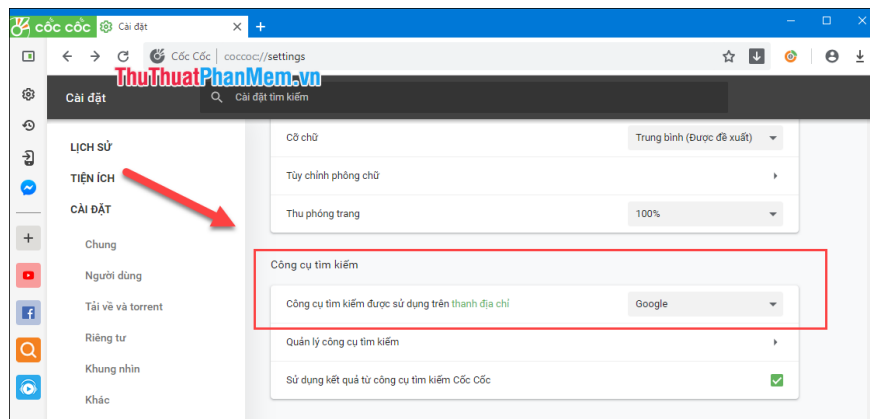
cốc cốc

Cài đặt

Cốc Cốc | coccoc://settings

ThuThuatPhanMem.vn

Cài đặt

Cài đặt tìm kiếm

LỊCH SỬ

TIỆN ÍCH

CÀI ĐẶT

Chung

Người dùng

Tải về và torrent

Riêng tư

Khung nhìn

Khác

Cỡ chữ | Trung bình (Được đề xuất)

Tùy chỉnh phông chữ

Thu phóng trang | 100%

Công cụ tìm kiếm

Công cụ tìm kiếm được sử dụng trên thanh địa chỉ | Google

Quản lý công cụ tìm kiếm

Sử dụng kết quả từ công cụ tìm kiếm Cốc Cốc